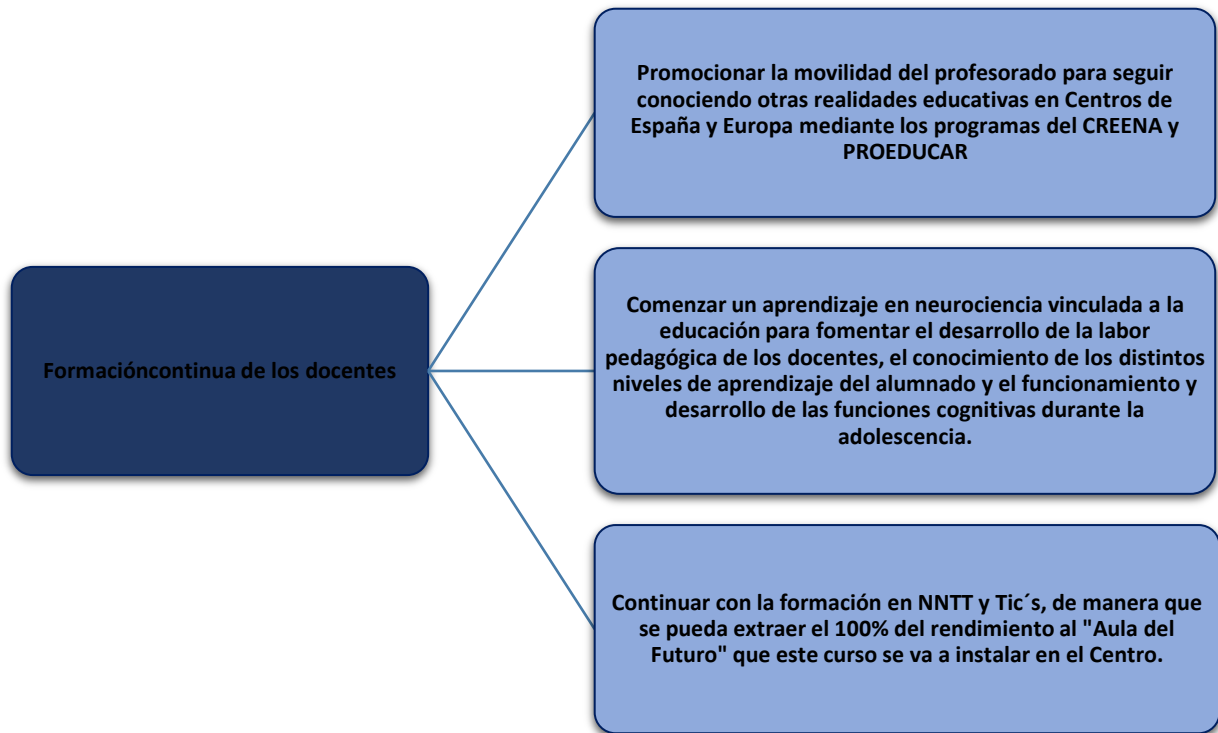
Formacióncontinua de los docentes

Promocionar la movilidad del profesorado para seguir conociendo otras realidades educativas en Centros de España y Europa mediante los programas del CREENA y PROEDUCAR

Comenzar un aprendizaje en neurociencia vinculada a la educación para fomentar el desarrollo de la labor pedagógica de los docentes, el conocimiento de los distintos niveles de aprendizaje del alumnado y el funcionamiento y desarrollo de las funciones cognitivas durante la adolescencia.

Continuar con la formación en NNTT y Tic´s, de manera que se pueda extraer el 100% del rendimiento al "Aula del Futuro" que este curso se va a instalar en el Centro.